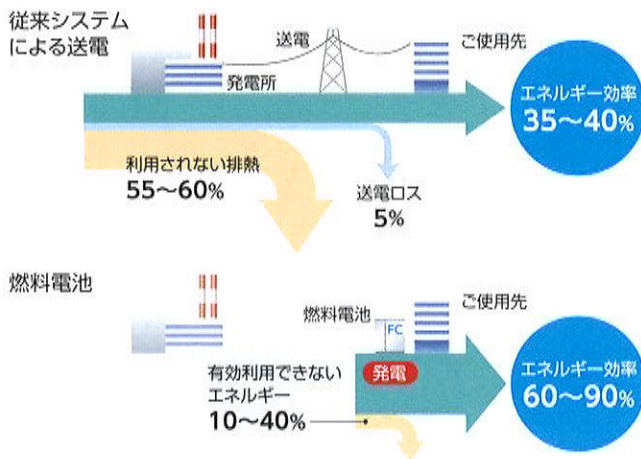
従来システム
による送電

送電

ご使用先

発電所

エネルギー効率
35〜40%

利用されない排熱
55〜60%

送電ロス
5%

燃料電池

燃料電池

FC

ご使用先

有効利用できない
エネルギー
10〜40%

発電

エネルギー効率
60〜90%